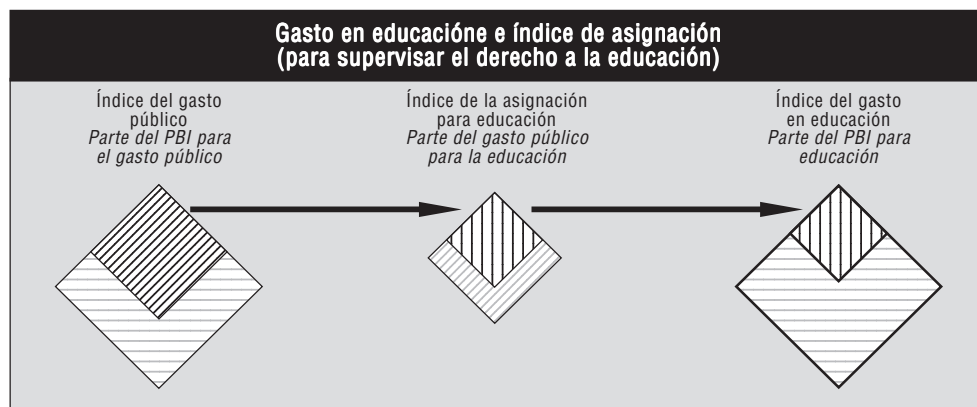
Gasto en educacióne e índice de asignación
(para supervisar el derecho a la educación)

Índice del gasto público
*Parte del PBI para el gasto público*

Índice de la asignación para educación
*Parte del gasto público para la educación*

Índice del gasto en educación
*Parte del PBI para educación*